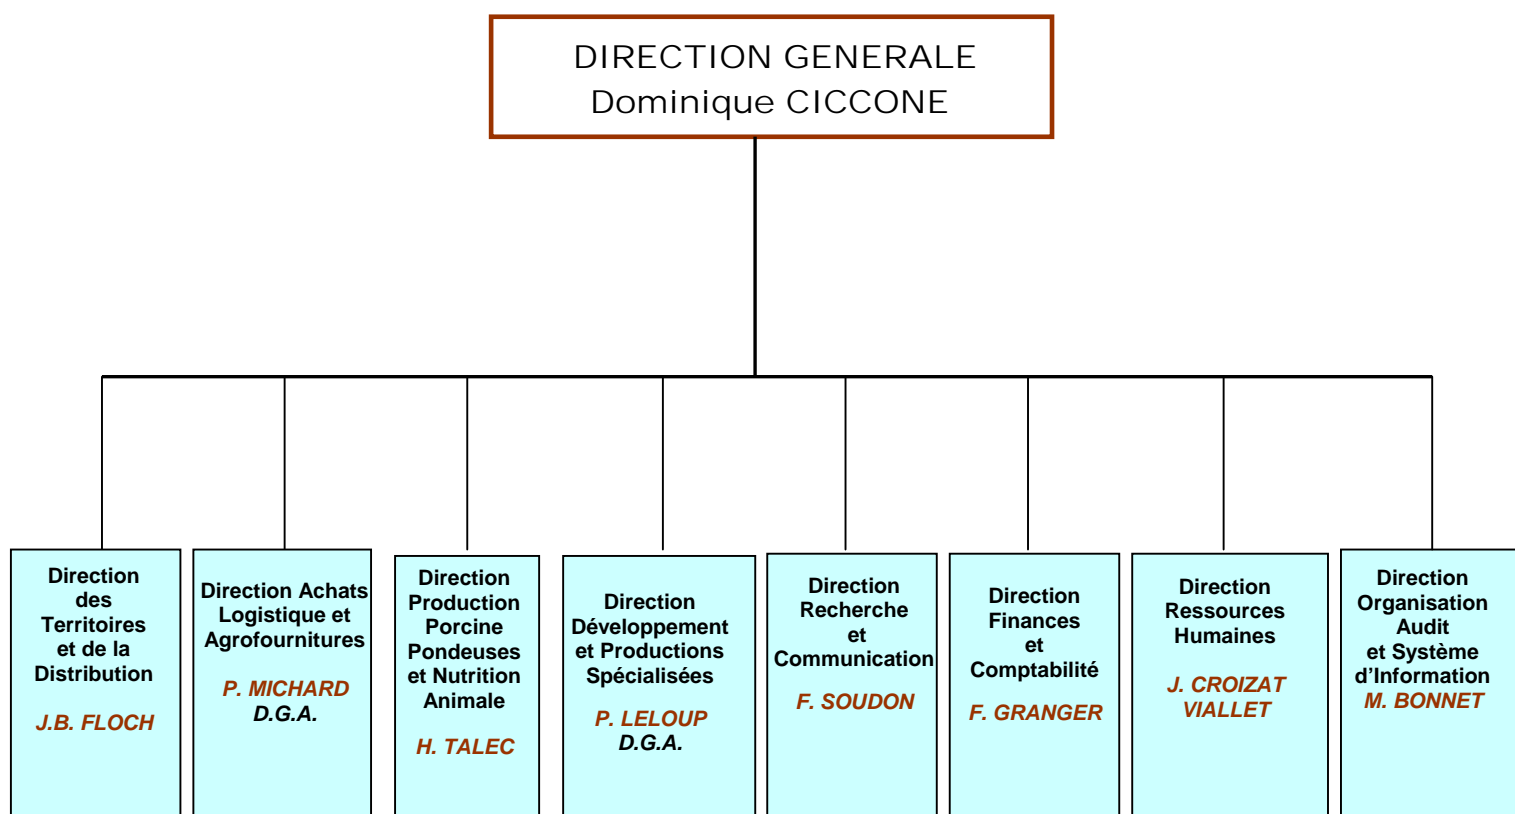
DIRECTION GENERALE
Dominique CICCONE

Direction des Territoires et de la Distribution
J.B. FLOCH

Direction Achats Logistique et Agrofournitures
P. MICHARD
D.G.A.

Direction Production Porcine Pondeuses et Nutrition Animale
H. TALEC

Direction Développement et Productions Spécialisées
P. LELOUP
D.G.A.

Direction Recherche et Communication
F. SOUDON

Direction Finances et Comptabilité
F. GRANGER

Direction Ressources Humaines
J. CROIZAT VIALLET

Direction Organisation Audit et Système d'Information
M. BONNET